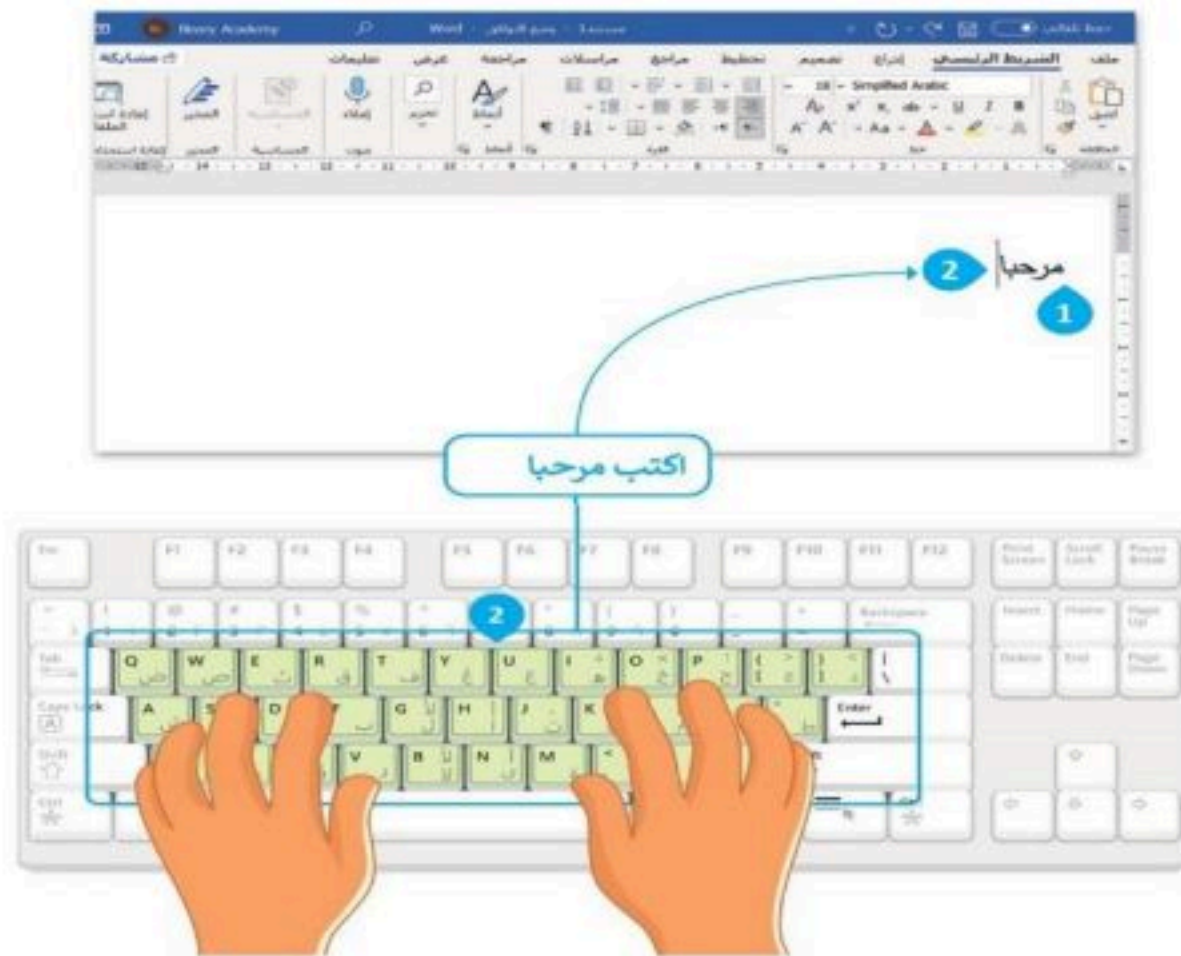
Binary Academy
Word
مشاركة
الشريط الرئيسي
إدراج
تصميم
تخطيط
مراجع
مراسلات
مراجعة
عرض
تعليمات
ملف
Simplified Arabic
لصق
إملاء
تحرير
المحرر
مرحبا
2
1
اكتب مرحبا
2
Esc
F1
F2
F3
F4
F5
F6
F7
F8
F9
F10
F11
F12
Print Screen
Scroll Lock
Pause Break
Backspace
Insert
Home
Page Up
Tab
Q
W
E
R
T
Y
U
I
O
P
Delete
End
Page Down
Caps Lock
A
S
D
G
H
J
K
Enter
Shift
V
B
N
M
Ctrl